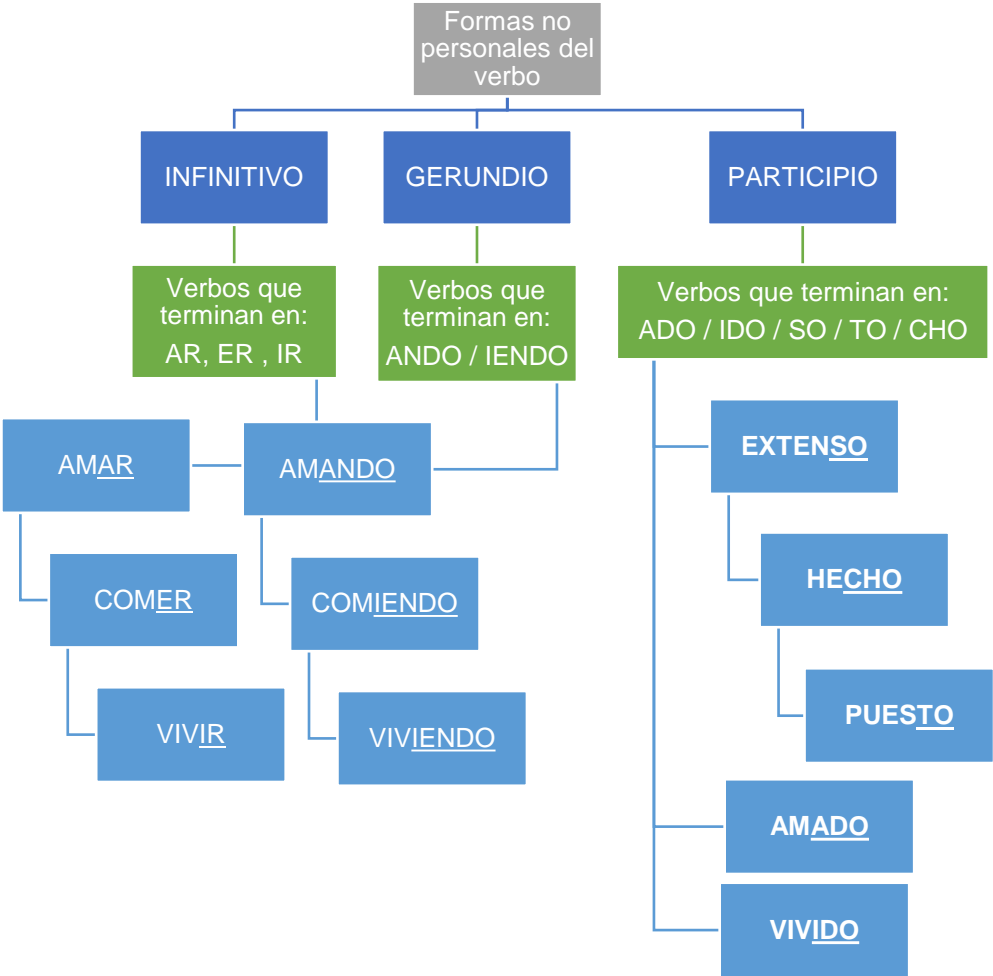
Formas no personales del verbo

INFINITIVO

GERUNDIO

PARTICIPIO

Verbos que terminan en: AR, ER , IR

Verbos que terminan en: ANDO / IENDO

Verbos que terminan en: ADO / IDO / SO / TO / CHO

AMAR

AMANDO

COMER

COMIENDO

VIVIR

VIVIENDO

EXTENSO

HECHO

PUESTO

AMADO

VIVIDO